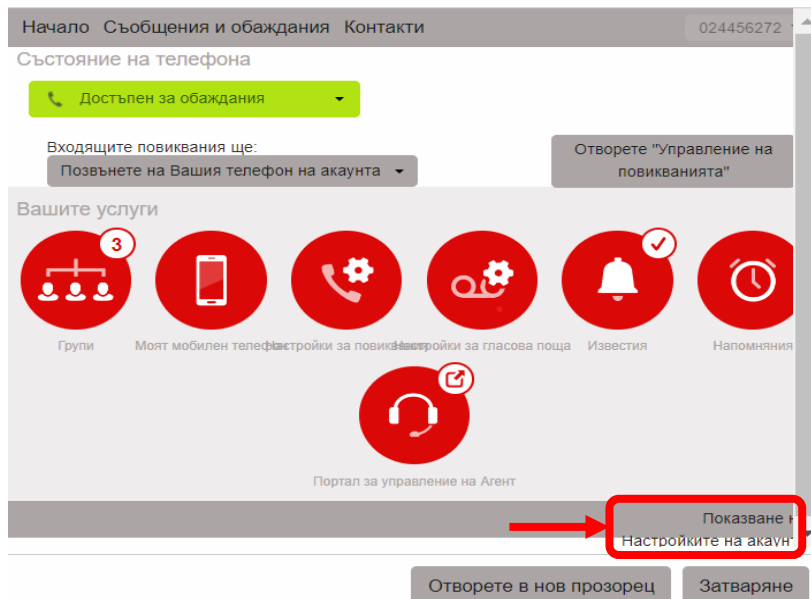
Начало Съобщения и обаждания Контакти 024456272

Състояние на телефона

Достъпен за обаждания

Входящите повиквания ще:

Позвънете на Вашия телефон на акаунта

Отворете "Управление на повикванията"

Вашите услуги

3

Групи

Моят мобилен телефон

Настройки за повиквания

Настройки за гласова поща

Известия

Напомняния

Портал за управление на Агент

Показване н

Настройките на акаун

Отворете в нов прозорец

Затваряне